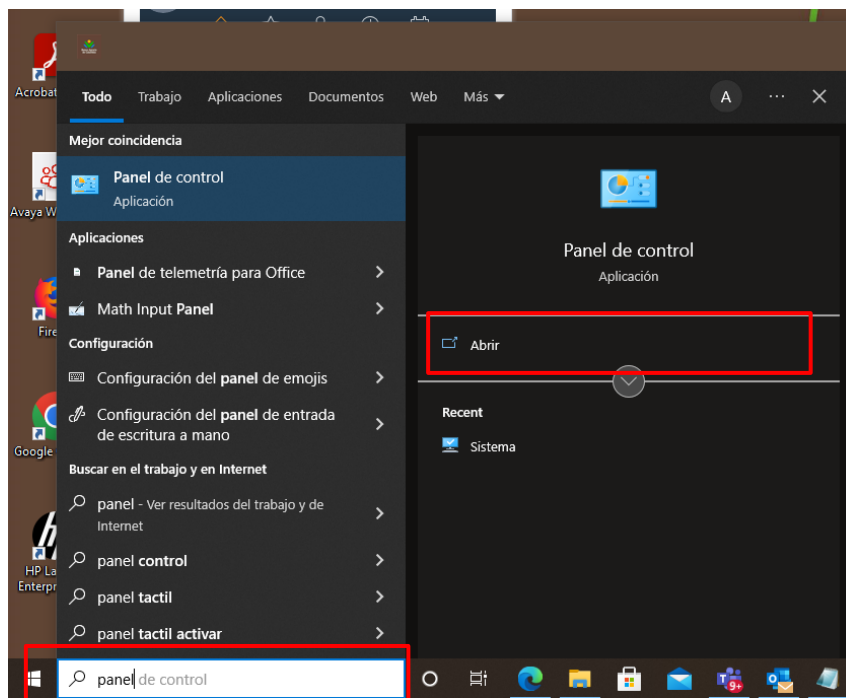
Acrobat
Avaya W
Fire
Google
HP La Enterpr

Todo Trabajo Aplicaciones Documentos Web Más
A ··· ×

Mejor coincidencia
Panel de control
Aplicación

Aplicaciones
Panel de telemetría para Office >
Math Input Panel >

Configuración
Configuración del panel de emojis >
Configuración del panel de entrada de escritura a mano >

Buscar en el trabajo y en Internet
panel - Ver resultados del trabajo y de Internet >
panel control >
panel tactil >
panel tactil activar >

Panel de control
Aplicación

Abrir

Recent
Sistema

panel de control

9+